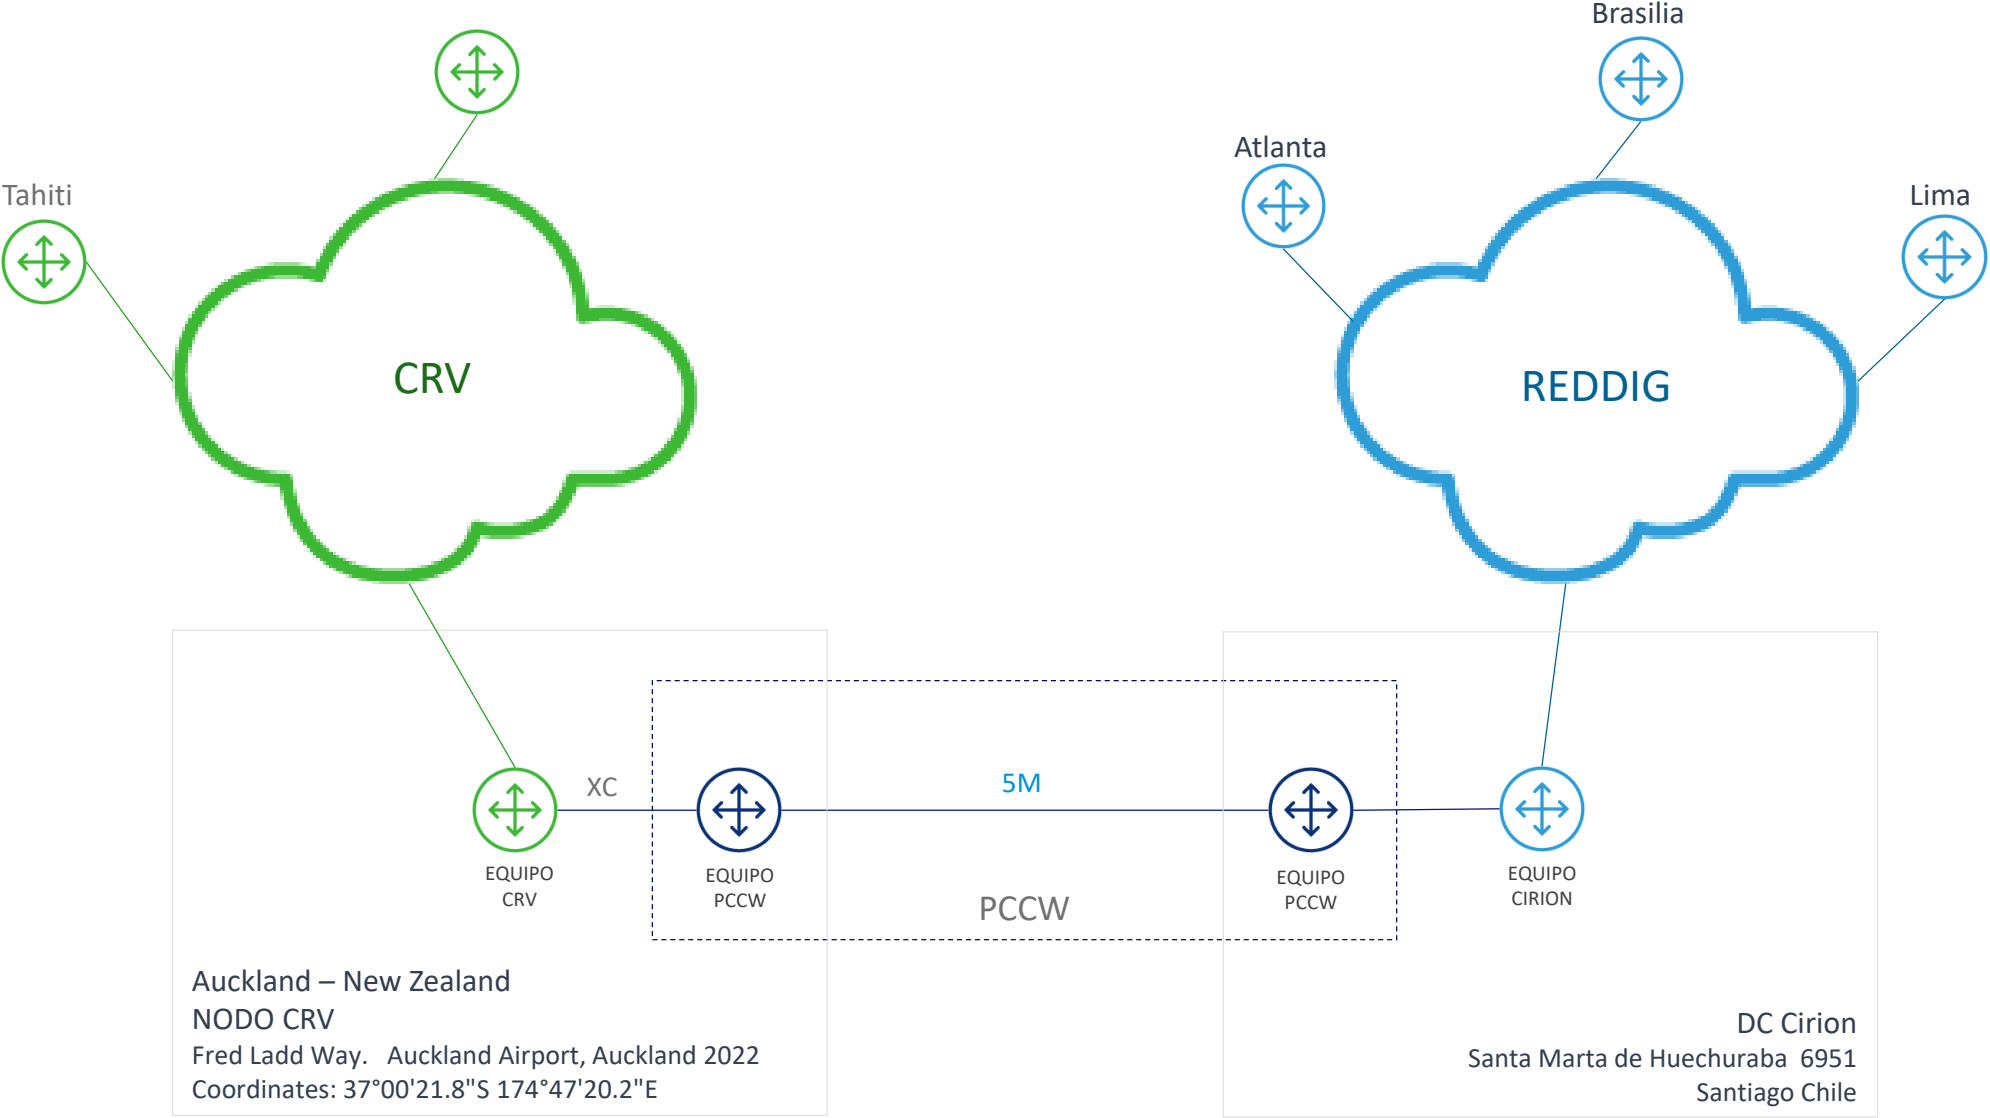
Tahiti

CRV

Brasilia

Atlanta

Lima

REDDIG

XC

5M

EQUIPO CRV

EQUIPO PCCW

PCCW

EQUIPO PCCW

EQUIPO CIRION

Auckland – New Zealand
NODO CRV
Fred Ladd Way. Auckland Airport, Auckland 2022
Coordinates: 37°00'21.8"S 174°47'20.2"E

DC Cirion
Santa Marta de Huechuraba 6951
Santiago Chile